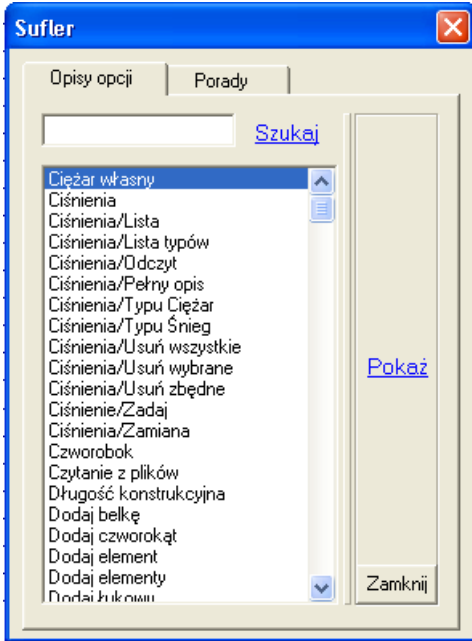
Sufler

Opisy opcji
Porady

Szukaj

Ciężar własny
Ciśnienia
Ciśnienia/Lista
Ciśnienia/Lista typów
Ciśnienia/Odczyt
Ciśnienia/Pełny opis
Ciśnienia/Typu Ciężar
Ciśnienia/Typu Śnieg
Ciśnienia/Usuń wszystkie
Ciśnienia/Usuń wybrane
Ciśnienia/Usuń zbędne
Ciśnienie/Zadaj
Ciśnienia/Zamiana
Czworobok
Czytanie z plików
Długość konstrukcyjna
Dodaj belkę
Dodaj czworokąt
Dodaj element
Dodaj elementy
Dodaj łukowy

Pokaż

Zamknij